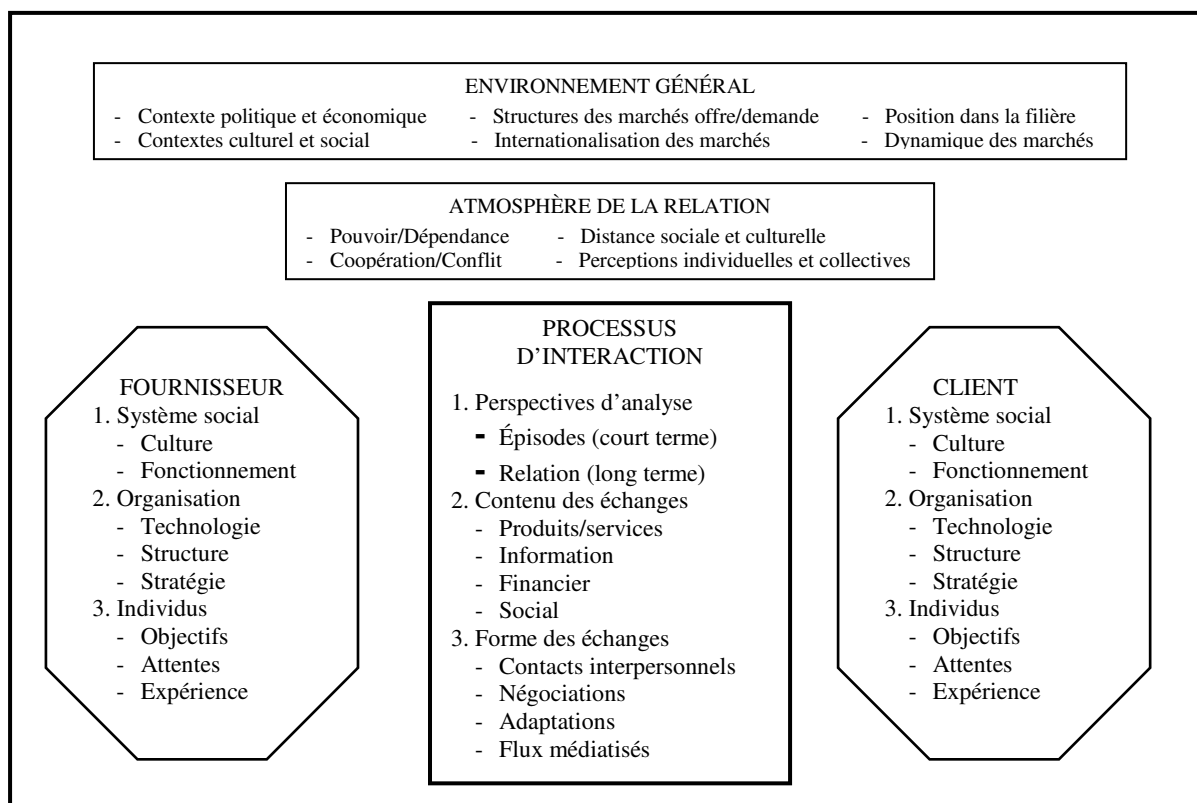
ENVIRONNEMENT GÉNÉRAL

- Contexte politique et économique
- Contextes culturel et social
- Structures des marchés offre/demande
- Internationalisation des marchés
- Position dans la filière
- Dynamique des marchés

ATMOSPHÈRE DE LA RELATION

- Pouvoir/Dépendance
- Coopération/Conflit
- Distance sociale et culturelle
- Perceptions individuelles et collectives

FOURNISSEUR
1. Système social
- Culture
- Fonctionnement
2. Organisation
- Technologie
- Structure
- Stratégie
3. Individus
- Objectifs
- Attentes
- Expérience

PROCESSUS D'INTERACTION
1. Perspectives d'analyse
- Épisodes (court terme)
- Relation (long terme)
2. Contenu des échanges
- Produits/services
- Information
- Financier
- Social
3. Forme des échanges
- Contacts interpersonnels
- Négociations
- Adaptations
- Flux médiatisés

CLIENT
1. Système social
- Culture
- Fonctionnement
2. Organisation
- Technologie
- Structure
- Stratégie
3. Individus
- Objectifs
- Attentes
- Expérience